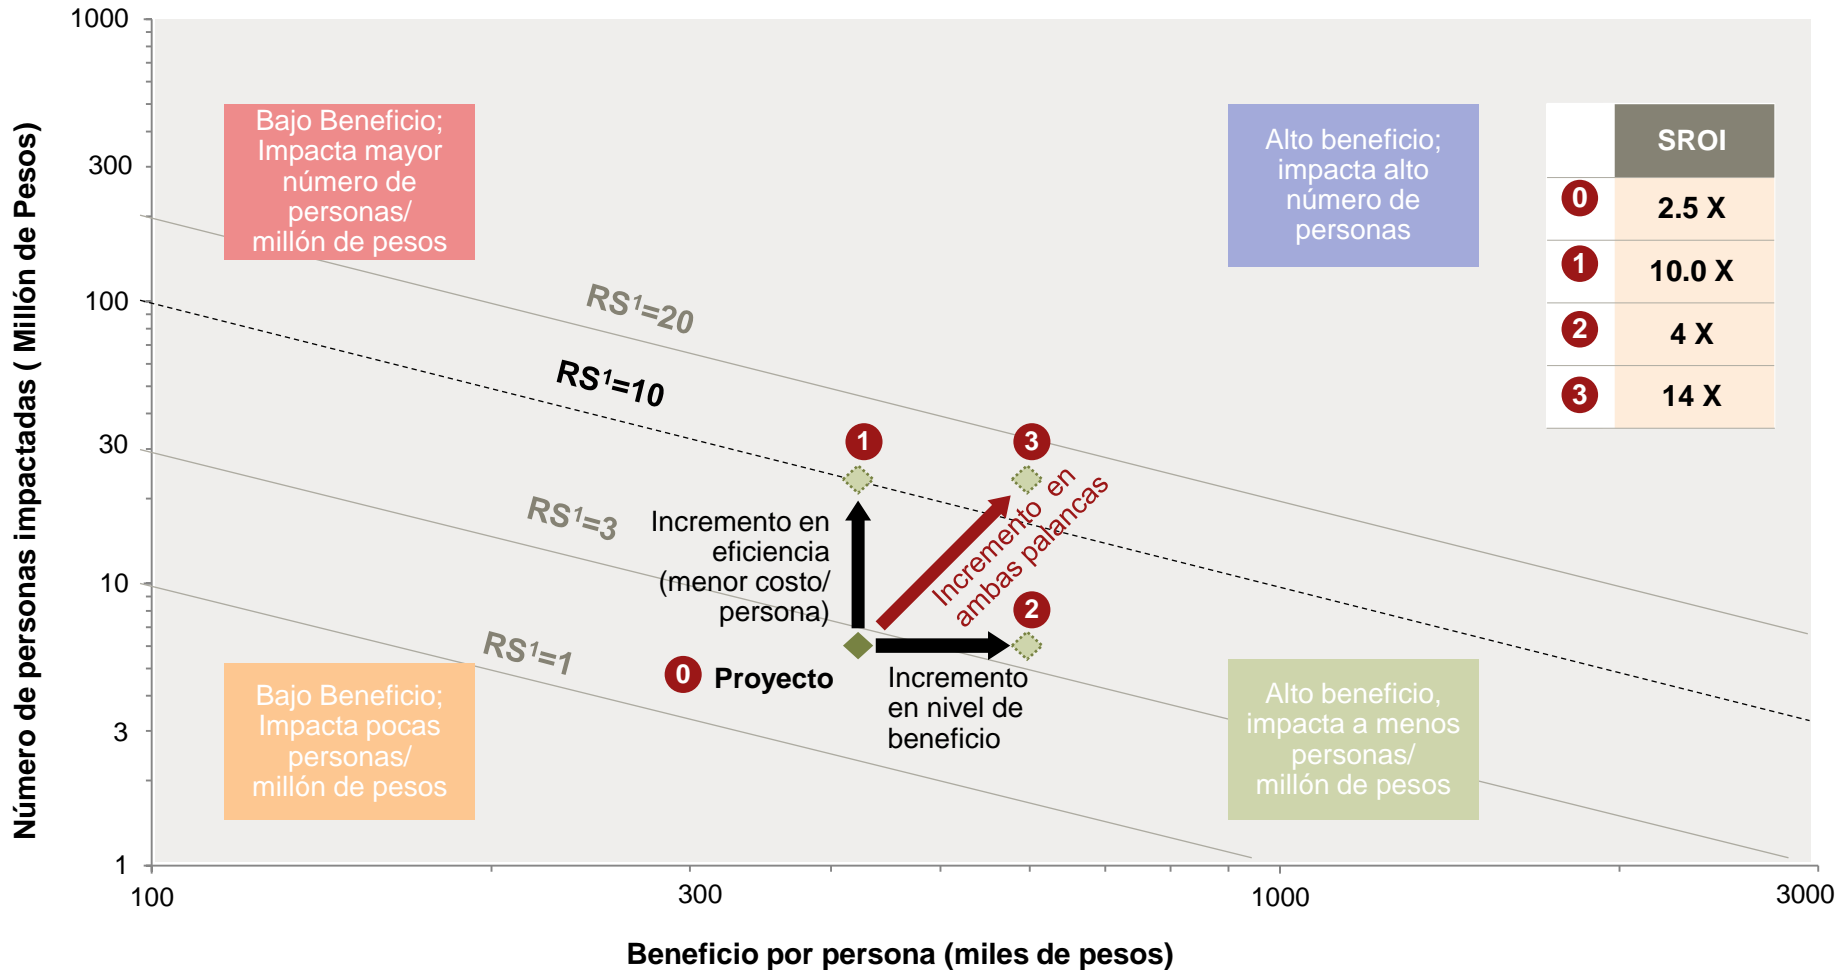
Número de personas impactadas ( Millón de Pesos)

1000
300
100
30
10
3
1

Bajo Beneficio; Impacta mayor número de personas/ millón de pesos

Alto beneficio; impacta alto número de personas

|  | SROI |
|---|---|
| 0 | 2.5 X |
| 1 | 10.0 X |
| 2 | 4 X |
| 3 | 14 X |

$RS^1$=20

$RS^1$=10

$RS^1$=3

$RS^1$=1

1

3

2

Incremento en eficiencia (menor costo/ persona)

Incremento en ambas palancas

0 Proyecto

Incremento en nivel de beneficio

Bajo Beneficio; Impacta pocas personas/ millón de pesos

Alto beneficio, impacta a menos personas/ millón de pesos

100
300
1000
3000

Beneficio por persona (miles de pesos)